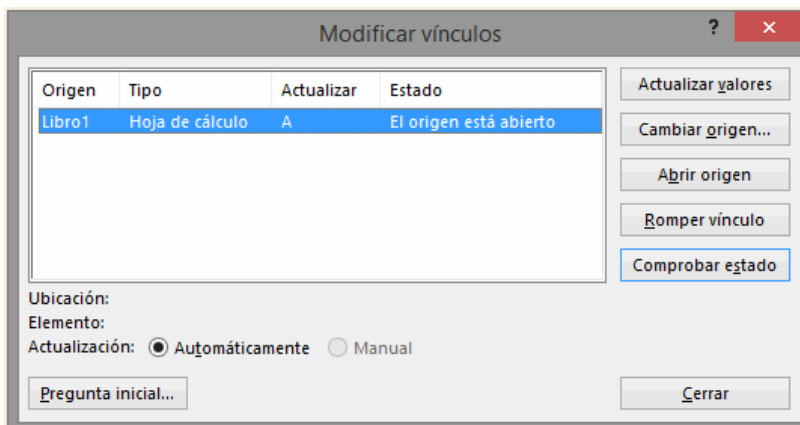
Modificar vínculos

? ×

| Origen | Tipo | Actualizar | Estado |
|---|---|---|---|
| Libro1 | Hoja de cálculo | A | El origen está abierto |

Actualizar valores
Cambiar origen...
Abrir origen
Romper vínculo
Comprobar estado

Ubicación:
Elemento:
Actualización: Automáticamente Manual

Pregunta inicial...

Cerrar